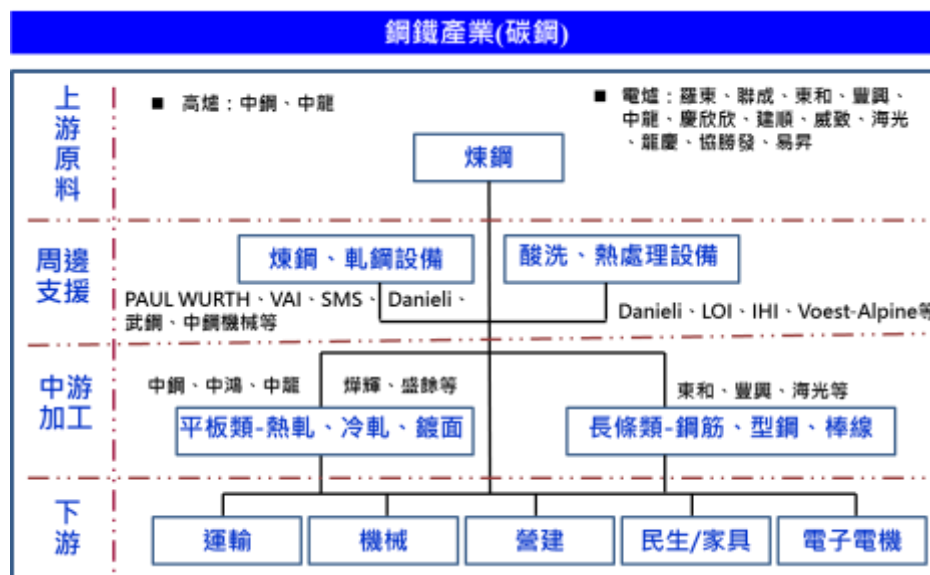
鋼鐵產業(碳鋼)

上游原料

■ 高爐：中鋼、中龍

■ 電爐：豐東、聯成、東和、豐興、中龍、慶欣欣、建順、威致、海光、龍慶、協勝發、易昇

煉鋼

周邊支援

煉鋼、軋鋼設備

酸洗、熱處理設備

PAUL WURTH、VAI、SMS、Danieli、武鋼、中鋼機械等

Danieli、LOI、IHI、Voest-Alpine等

中游加工

中鋼、中鴻、中龍

燁輝、盛餘等

東和、豐興、海光等

平板類-熱軋、冷軋、鍍面

長條類-鋼筋、型鋼、棒線

下游

運輸

機械

營建

民生/家具

電子電機